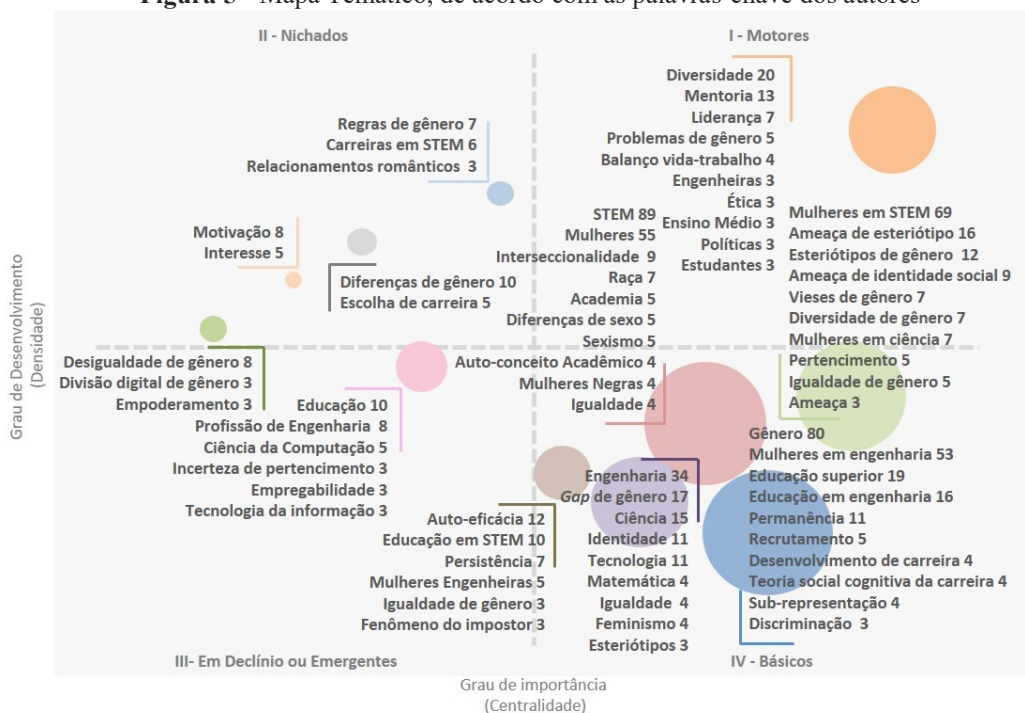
Figura 5 – Mapa Temático, de acordo com as palavras-chave dos autores

II - Nichados

I - Motores

Diversidade 20
Mentoria 13
Liderança 7
Problemas de gênero 5
Balanço vida-trabalho 4
Engenheiras 3
Ética 3
Ensino Médio 3
Políticas 3
Estudantes 3

Regras de gênero 7
Carreiras em STEM 6
Relacionamentos românticos 3

Motivação 8
Interesse 5

Diferenças de gênero 10
Escolha de carreira 5

STEM 89
Mulheres 55
Interseccionalidade 9
Raça 7
Academia 5
Diferenças de sexo 5
Sexismo 5

Mulheres em STEM 69
Ameaça de esteriótipo 16
Esteriótipos de gênero 12
Ameaça de identidade social 9
Vieses de gênero 7
Diversidade de gênero 7
Mulheres em ciência 7
Pertencimento 5
Igualdade de gênero 5
Ameaça 3

Grau de Desenvolvimento (Densidade)

Desigualdade de gênero 8
Divisão digital de gênero 3
Empoderamento 3

Educação 10
Profissão de Engenharia 8
Ciência da Computação 5
Incerteza de pertencimento 3
Empregabilidade 3
Tecnologia da informação 3

Auto-conceito Acadêmico 4
Mulheres Negras 4
Igualdade 4

Gênero 80
Mulheres em engenharia 53
Educação superior 19
Educação em engenharia 16
Permanência 11
Recrutamento 5
Desenvolvimento de carreira 4
Teoria social cognitiva da carreira 4
Sub-representação 4
Discriminação 3

Engenharia 34
Gap de gênero 17
Ciência 15
Identidade 11
Tecnologia 11
Matemática 4
Igualdade 4
Feminismo 4
Esteriótipos 3

Auto-eficácia 12
Educação em STEM 10
Persistência 7
Mulheres Engenheiras 5
Igualdade de gênero 3
Fenômeno do impostor 3

III- Em Declínio ou Emergentes

IV - Básicos

Grau de importância (Centralidade)